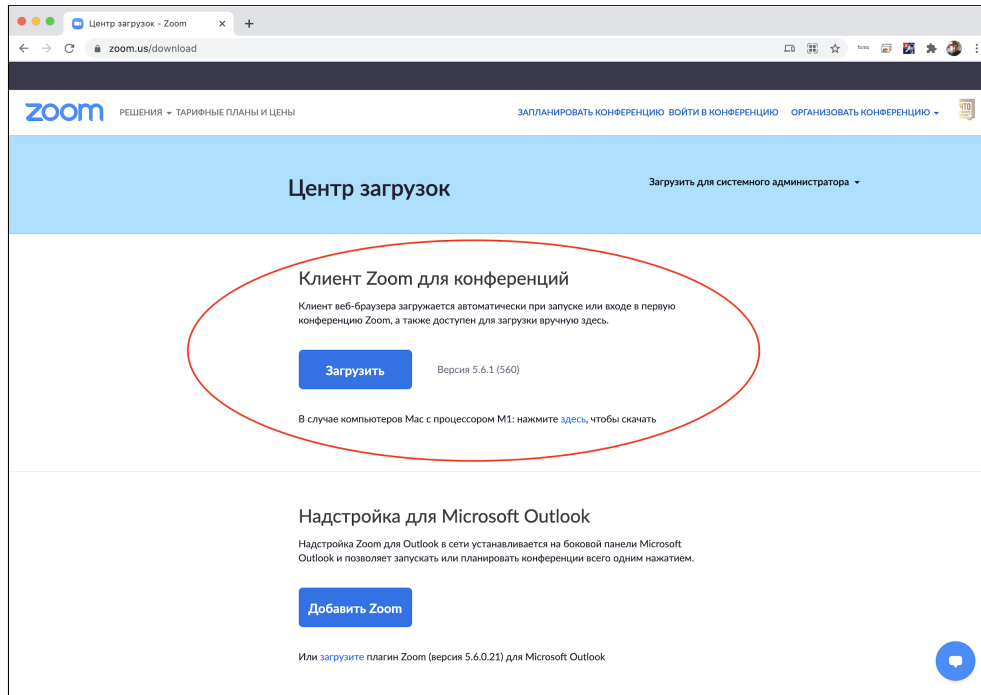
Центр загрузок - Zoom

zoom.us/download

zoom РЕШЕНИЯ ▾ ТАРИФНЫЕ ПЛАНЫ И ЦЕНЫ

ЗАПЛАНИРОВАТЬ КОНФЕРЕНЦИЮ ВОЙТИ В КОНФЕРЕНЦИЮ ОРГАНИЗОВАТЬ КОНФЕРЕНЦИЮ ▾

Центр загрузок

Загрузить для системного администратора ▾

Клиент Zoom для конференций

Клиент веб-браузера загружается автоматически при запуске или входе в первую конференцию Zoom, а также доступен для загрузки вручную здесь.

Загрузить

Версия 5.6.1 (560)

В случае компьютеров Mac с процессором M1: нажмите здесь, чтобы скачать

Надстройка для Microsoft Outlook

Надстройка Zoom для Outlook в сети устанавливается на боковой панели Microsoft Outlook и позволяет запускать или планировать конференции всего одним нажатием.

Добавить Zoom

Или загрузите плагин Zoom (версия 5.6.0.21) для Microsoft Outlook